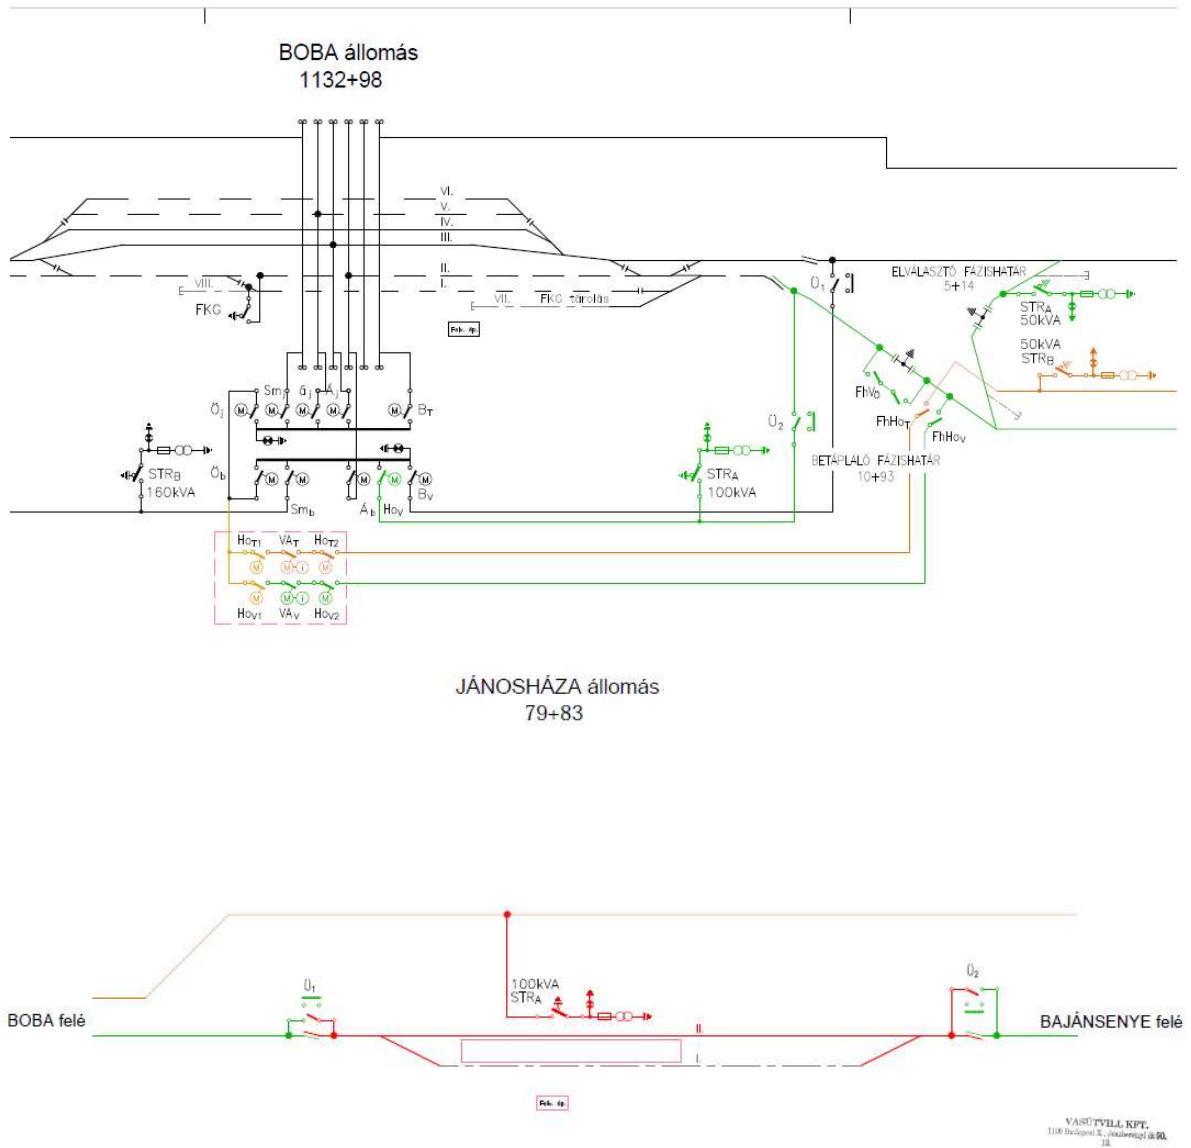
BOBA állomás
1132+98

VI.
V.
IV.
III.
II.
I.
VIII.
E
FKG
VII.
E
FKG tárolás
Felv. ép.

ELVÁLASZTÓ FÁZISHATÁR
5+14
Ü$_1$
STR$_A$
50kVA
50kVA
STR$_B$
FhV$_ö$
FhHo$_T$
FhHo$_V$
BETÁPLÁLÓ FÁZISHATÁR
10+93
Ü$_2$
STR$_A$
100kVA

Sm$_j$
ö$_j$
Á$_j$
Ö$_j$
B$_T$
Ö$_b$
Sm$_b$
Á$_b$
Ho$_V$
B$_V$
STR$_B$
160kVA

Ho$_{T1}$
VA$_T$
Ho$_{T2}$
Ho$_{V1}$
VA$_V$
Ho$_{V2}$

JÁNOSHÁZA állomás
79+83

Ü$_1$
100kVA
STR$_A$
Ü$_2$
II.
I.
BOBA felé
BAJÁNSENYE felé
Felv. ép.

VASÚTVILL KFT.
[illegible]